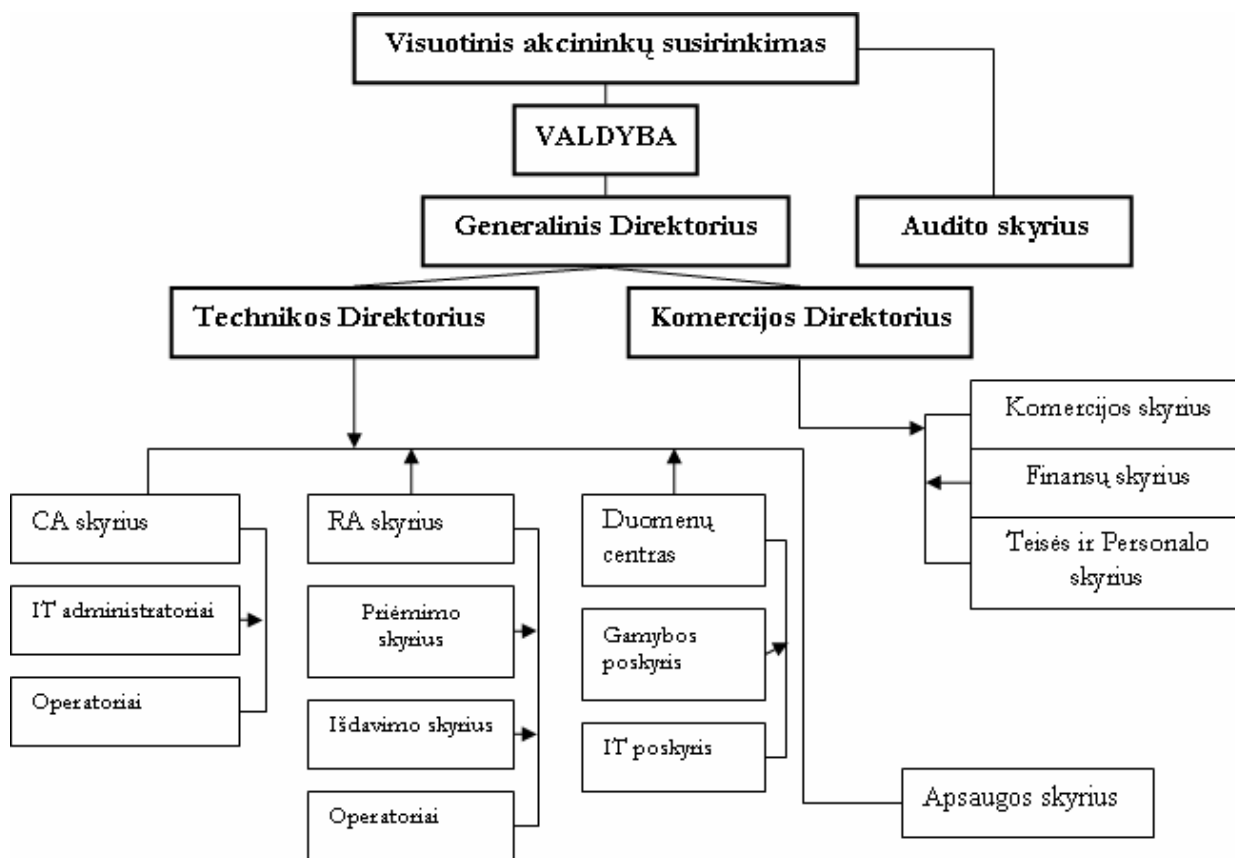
Visuotinis akcininkų susirinkimas

VALDYBA

Generalinis Direktorius

Audito skyrius

Technikos Direktorius

Komercijos Direktorius

Komercijos skyrius

Finansų skyrius

Teisės ir Personalo skyrius

CA skyrius

IT administratoriai

Operatoriai

RA skyrius

Priėmimo skyrius

Išdavimo skyrius

Operatoriai

Duomenų centras

Gamybos poskyris

IT poskyris

Apsaugos skyrius